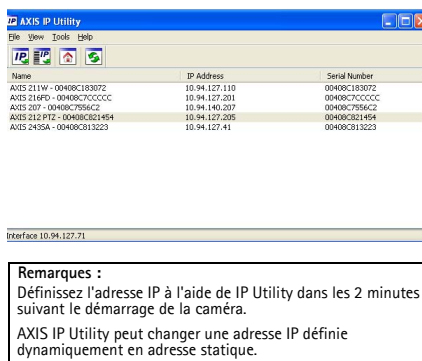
AXIS IP Utility

File View Tools Help

| Name | IP Address | Serial Number |
|---|---|---|
| AXIS 211W - 00408C183072 | 10.94.127.110 | 00408C183072 |
| AXIS 216FD - 00408C7CCCCC | 10.94.127.201 | 00408C7CCCCC |
| AXIS 207 - 00408C7556C2 | 10.94.140.207 | 00408C7556C2 |
| AXIS 212 PTZ - 00408C821454 | 10.94.127.205 | 00408C821454 |
| AXIS 2435A - 00408C813223 | 10.94.127.41 | 00408C813223 |

Interface 10.94.127.71

Remarques :
Définissez l'adresse IP à l'aide de IP Utility dans les 2 minutes suivant le démarrage de la caméra.

AXIS IP Utility peut changer une adresse IP définie dynamiquement en adresse statique.